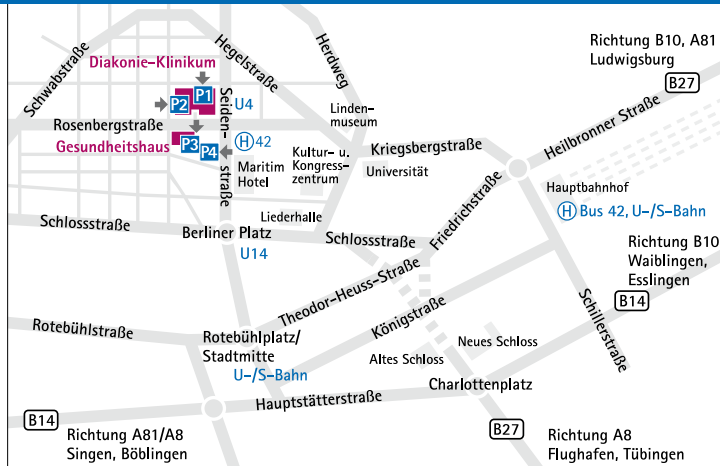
Diakonie-Klinikum
Schwabstraße
Hegelstraße
Herdweg
Richtung B10, A81
Ludwigsburg
B27
P1
P2
U4
Seidenstraße
Lindenmuseum
Heilbronner Straße
Rosenbergstraße
Gesundheitshaus
P3
P4
H 42
Maritim Hotel
Kultur- u. Kongresszentrum
Kriegsbergstraße
Universität
Hauptbahnhof
H Bus 42, U-/S-Bahn
Friedrichstraße
Schlossstraße
Liederhalle
Berliner Platz
U14
Schlossstraße
Richtung B10
Waiblingen,
Esslingen
Theodor-Heuss-Straße
Schillerstraße
B14
Rotebühlstraße
Königstraße
Rotebühlplatz/
Stadtmitte
Neues Schloss
Altes Schloss
U-/S-Bahn
Charlottenplatz
Hauptstätterstraße
B14
Richtung A81/A8
Singen, Böblingen
B27
Richtung A8
Flughafen, Tübingen